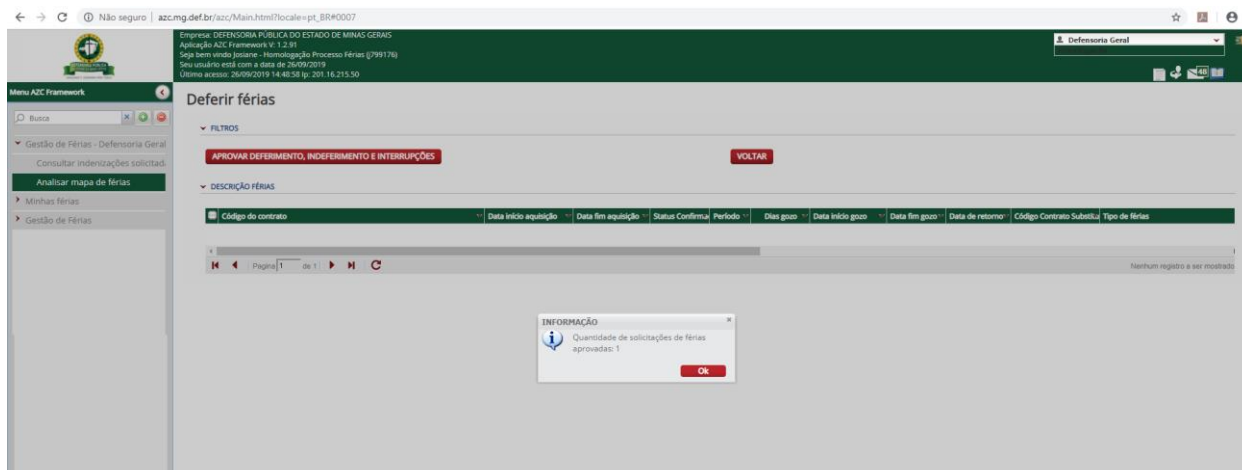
Não seguro | azc.mg.def.br/azc/Main.html?locale=pt_BR#0007

Empresa: DEFENSORIA PÚBLICA DO ESTADO DE MINAS GERAIS
Aplicação AZC Framework V: 1.2.91
Seja bem vindo Josiane - Homologação Processo Férias (j799176)
Seu usuário está com a data de 26/09/2019
Último acesso: 26/09/2019 14:48:58 Ip: 201.16.215.50

Defensoria Geral

Menu AZC Framework

Busca

Gestão de Férias - Defensoria Geral
Consultar indenizações solicitad
Analisar mapa de férias
Minhas férias
Gestão de Férias

Deferir férias

FILTROS

APROVAR DEFERIMENTO, INDEFERIMENTO E INTERRUPÇÕES

VOLTAR

DESCRIÇÃO FÉRIAS

| Código do contrato | Data início aquisição | Data fim aquisição | Status Confirma | Período | Dias gozo | Data início gozo | Data fim gozo | Data de retorno | Código Contrato Substitu | Tipo de férias |
|---|---|---|---|---|---|---|---|---|---|---|

Pagina 1 de 1

Nenhum registro a ser mostrado

INFORMAÇÃO
Quantidade de solicitações de férias aprovadas: 1
Ok